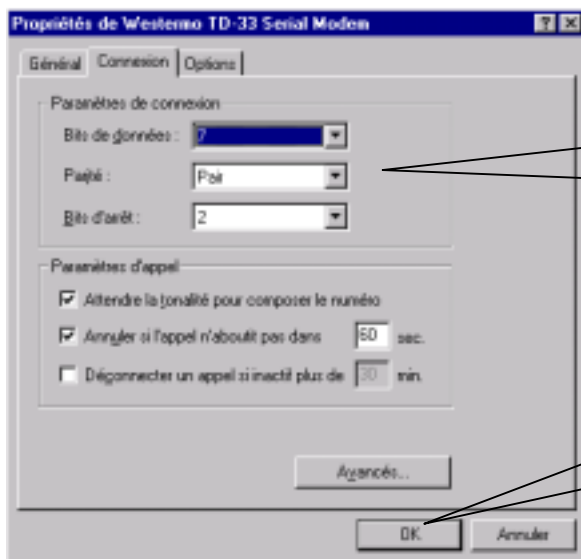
Propriétés de Westermo TD-33 Serial Modem

? ×

Général | Connexion | Options

Paramètres de connexion

Bits de données : 7

Parité : Pair

Bits d'arrêt : 2

Paramètres d'appel

Attendre la tonalité pour composer le numéro

Annuler si l'appel n'aboutit pas dans 60 sec.

Déconnecter un appel si inactif plus de 30 min.

Avancés...

OK

Annuler